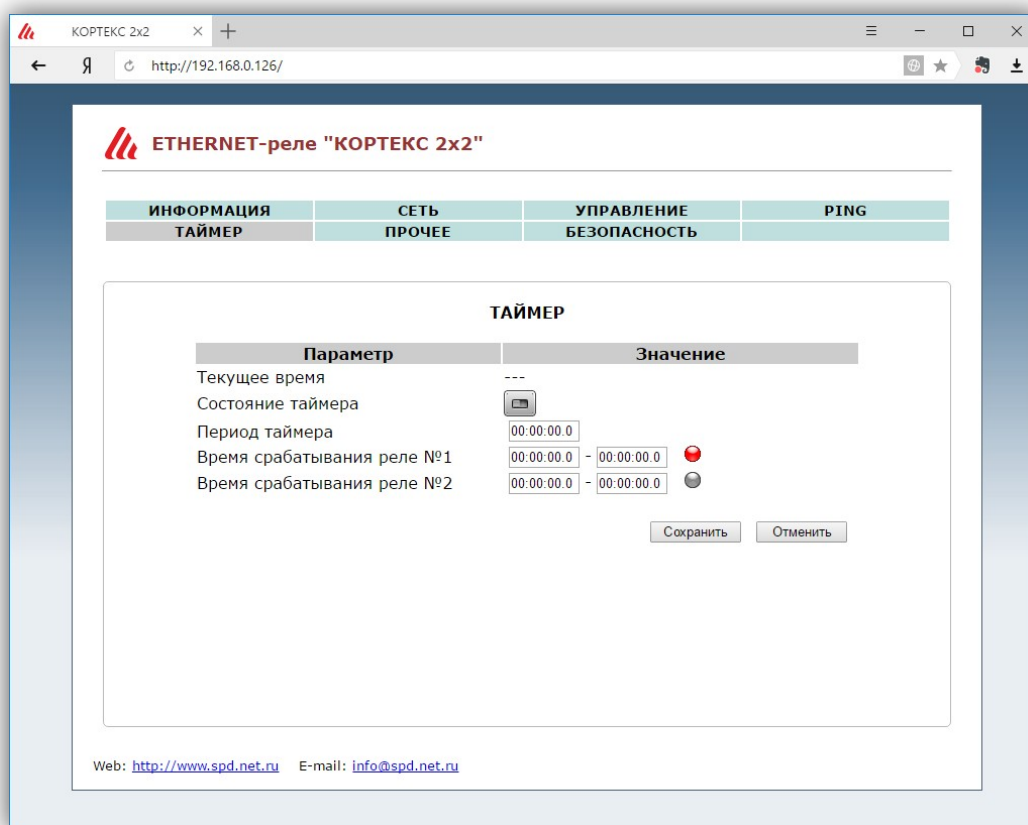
КОРТЕКС 2x2

Я http://192.168.0.126/

ETHERNET-реле "КОРТЕКС 2x2"

| ИНФОРМАЦИЯ | СЕТЬ | УПРАВЛЕНИЕ | PING |
|---|---|---|---|
| ТАЙМЕР | ПРОЧЕЕ | БЕЗОПАСНОСТЬ | |

ТАЙМЕР

| Параметр | Значение |
|---|---|
| Текущее время | --- |
| Состояние таймера | |
| Период таймера | 00:00:00.0 |
| Время срабатывания реле №1 | 00:00:00.0 - 00:00:00.0 |
| Время срабатывания реле №2 | 00:00:00.0 - 00:00:00.0 |

Сохранить Отменить

Web: http://www.spd.net.ru E-mail: info@spd.net.ru